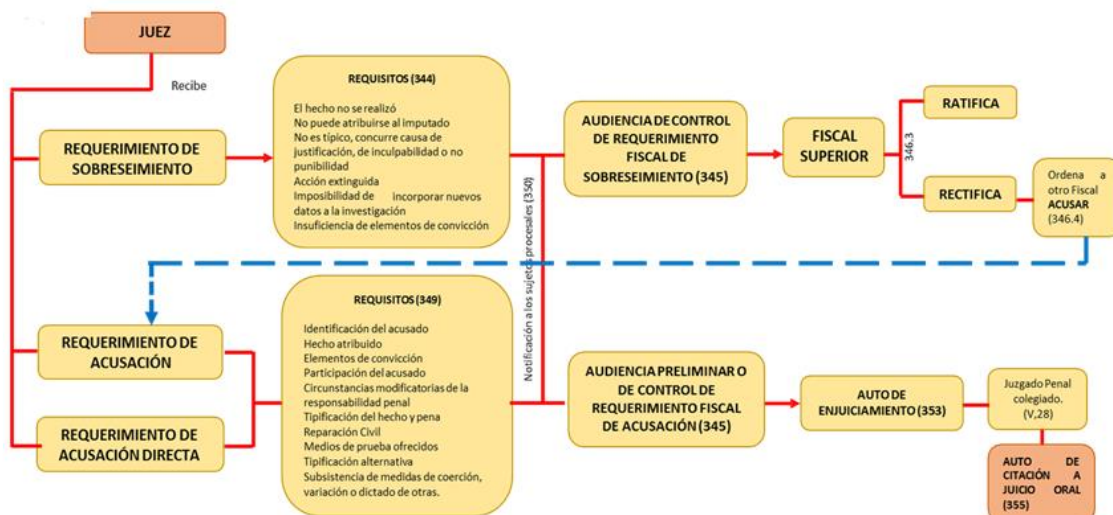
JUEZ

Recibe

REQUERIMIENTO DE SOBRESEIMIENTO

REQUISITOS (344)

El hecho no se realizó
No puede atribuirse al imputado
No es típico, concurre causa de justificación, de inculpabilidad o no punibilidad
Acción extinguida
Imposibilidad de incorporar nuevos datos a la investigación
Insuficiencia de elementos de convicción

AUDIENCIA DE CONTROL DE REQUERIMIENTO FISCAL DE SOBRESEIMIENTO (345)

FISCAL SUPERIOR

346.3

RATIFICA

RECTIFICA

Ordena a otro Fiscal ACUSAR (346.4)

Notificación a los sujetos procesales (350)

REQUERIMIENTO DE ACUSACIÓN

REQUERIMIENTO DE ACUSACIÓN DIRECTA

REQUISITOS (349)

Identificación del acusado
Hecho atribuido
Elementos de convicción
Participación del acusado
Circunstancias modificatorias de la responsabilidad penal
Tipificación del hecho y pena
Reparación Civil
Medios de prueba ofrecidos
Tipificación alternativa
Subsistencia de medidas de coerción, variación o dictado de otras.

AUDIENCIA PRELIMINAR O DE CONTROL DE REQUERIMIENTO FISCAL DE ACUSACIÓN (345)

AUTO DE ENJUICIAMIENTO (353)

Juzgado Penal colegiado. (V,28)

AUTO DE CITACIÓN A JUICIO ORAL (355)